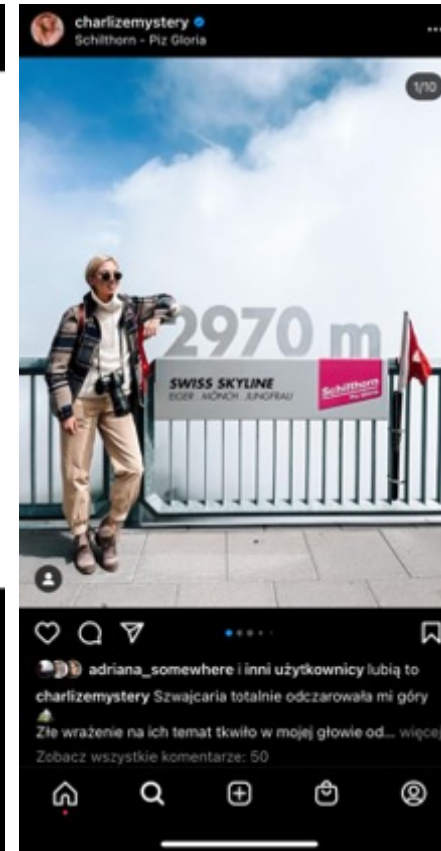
charlizemystery
Schilthorn - Piz Gloria

1/10

2970 m

SWISS SKYLINE
EIGER · MÖNCH · JUNGFRAU

Schilthorn
Piz Gloria

adriana_somewhere i inni użytkownicy lubią to

charlizemystery Szwajcaria totalnie odczarowała mi góry

Złe wrażenie na ich temat tkwiło w mojej głowie od... więcej

Zobacz wszystkie komentarze: 50